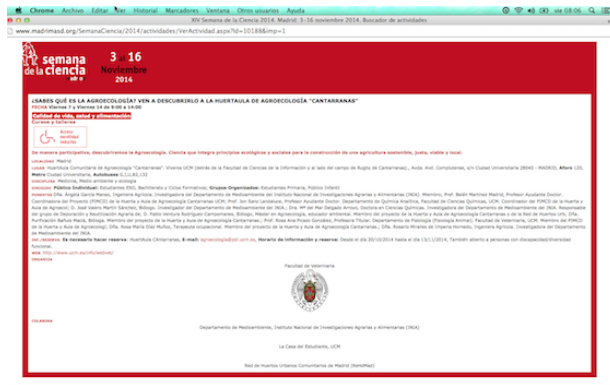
Chrome Archivo Editar Ver Historial Marcadores Ventana Otros usuarios Ayuda

XIV Semana de la Ciencia 2014. Madrid: 3-16 noviembre 2014. Buscador de actividades

www.madrimasd.org/SemanaCiencia/2014/actividades/VerActividad.aspx?Id=10188&imp=1

semana de la ciencia

3 al 16 Noviembre 2014

¿SABES QUÉ ES LA AGROECOLOGÍA? VEN A DESCUBRIRLO A LA HUERTAULA DE AGROECOLOGÍA "CANTARRANAS"

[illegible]

Calidad de vida, salud y alimentación

Cursos y talleres

Acceso movilidad reducida

De manera participativa, descubriremos la Agroecología. Ciencia que integra principios ecológicos y sociales para la construcción de una agricultura sostenible, justa, viable y local.

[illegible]

Facultad de Veterinaria

Departamento de Medioambiente, Instituto Nacional de Investigaciones Agrarias y Alimentarias (INIA)

La Casa del Estudiante, UCM

Red de Huertos Urbanos Comunitarios de Madrid (ReHdMad)